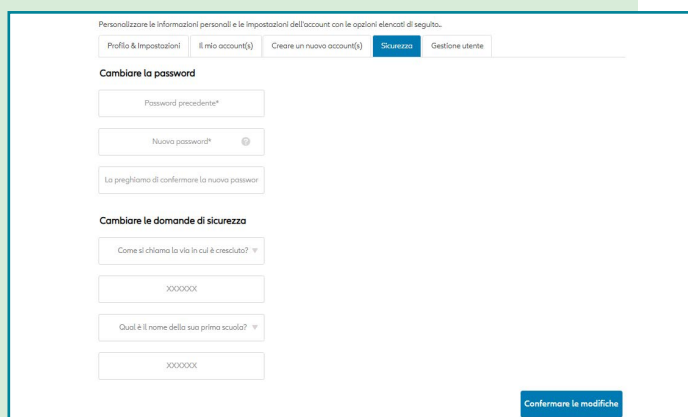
Personalizzare le informazioni personali e le impostazioni dell'account con le opzioni elencati di seguito..

Profilo & Impostazioni | Il mio account(s) | Creare un nuovo account(s) | Sicurezza | Gestione utente

Cambiare la password

Password precedente*

Nuova password*

La preghiamo di confermare la nuova passwor

Cambiare le domande di sicurezza

Come si chiama la via in cui è cresciuto?

XXXXXX

Qual è il nome della sua prima scuola?

XXXXXX

Confermare le modifiche